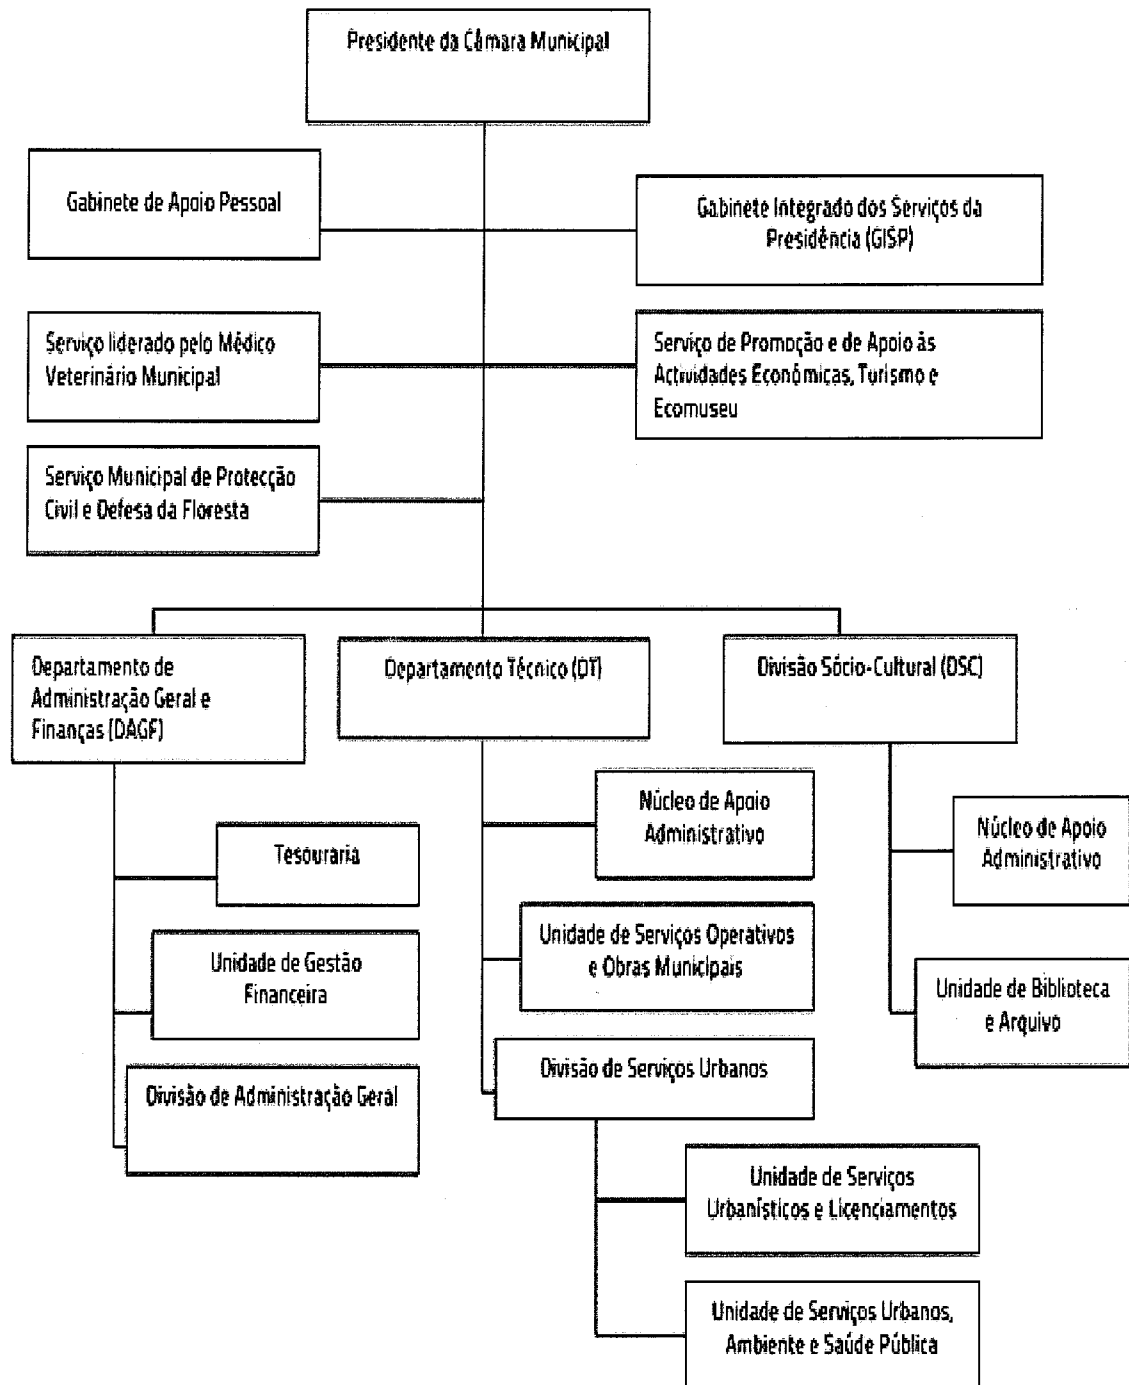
Presidente da Câmara Municipal

Gabinete de Apoio Pessoal

Gabinete Integrado dos Serviços da Presidência (GISP)

Serviço liderado pelo Médico Veterinário Municipal

Serviço de Promoção e de Apoio às Actividades Económicas, Turismo e Ecomuseu

Serviço Municipal de Protecção Civil e Defesa da Floresta

Departamento de Administração Geral e Finanças (DAGF)

Departamento Técnico (DT)

Divisão Sócio-Cultural (DSC)

Tesouraria

Unidade de Gestão Financeira

Divisão de Administração Geral

Núcleo de Apoio Administrativo

Unidade de Serviços Operativos e Obras Municipais

Divisão de Serviços Urbanos

Unidade de Serviços Urbanísticos e Licenciamentos

Unidade de Serviços Urbanos, Ambiente e Saúde Pública

Núcleo de Apoio Administrativo

Unidade de Biblioteca e Arquivo